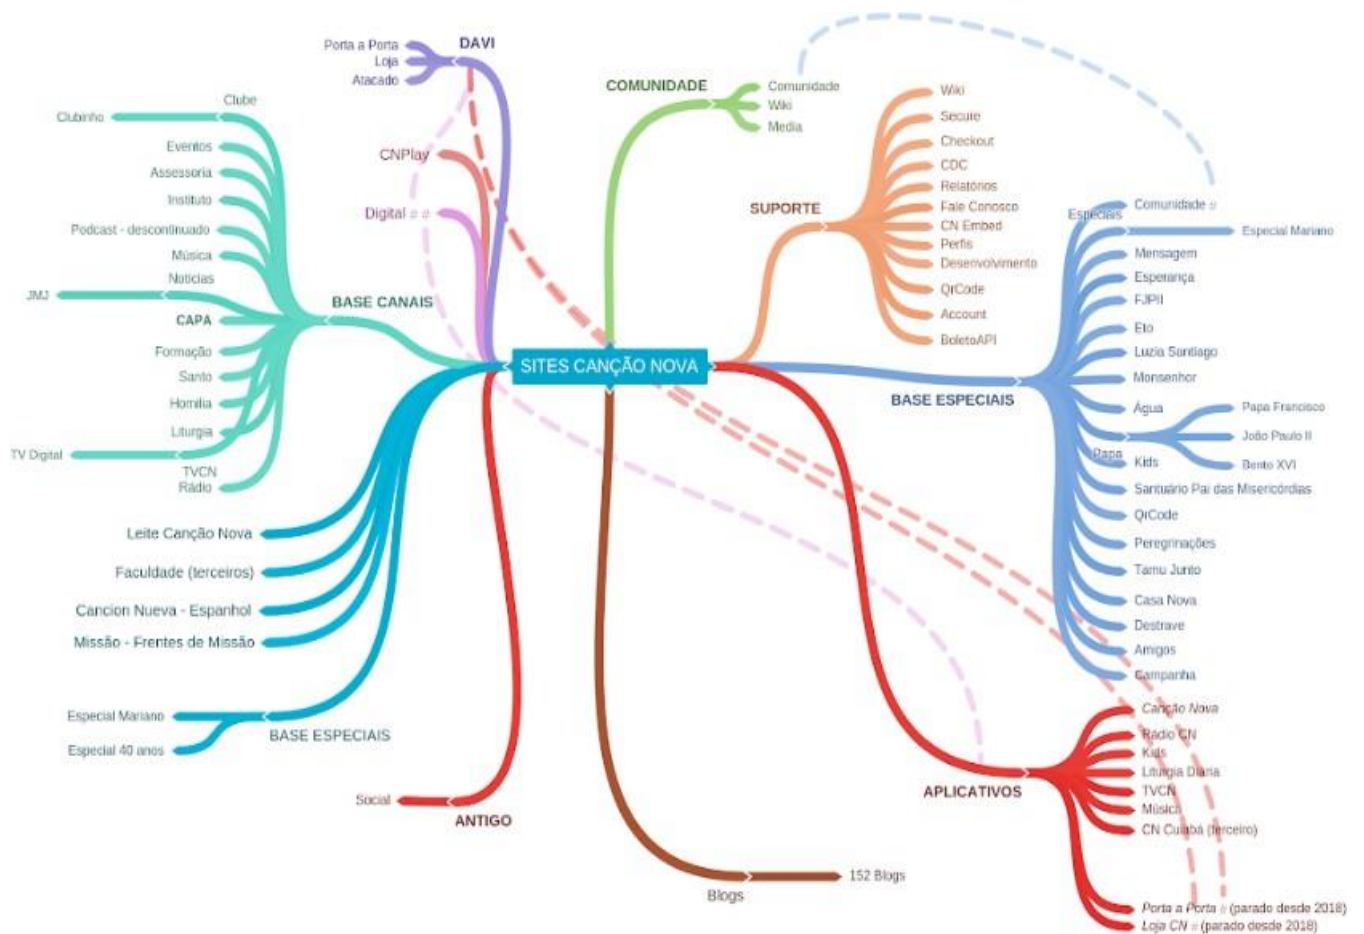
SITES CANÇÃO NOVA

DAVI
Porta a Porta
Loja
Atacado

CNPlay
Digital

COMUNIDADE
Comunidade
Wiki
Media

SUPORTE
Wiki
Secure
Checkout
CDC
Relatórios
Fale Conosco
CN Embed
Perfis
Desenvolvimento
QrCode
Account
BoletoAPI

BASE CANAIS
Clube
Clubinho
Eventos
Assessoria
Instituto
Podcast - descontinuado
Música
Notícias
JMJ
CAPA
Formação
Santo
Homilia
Liturgia
TV Digital
TVCN
Rádio

BASE ESPECIAIS
Especiais
Comunidade
Especial Mariano
Mensagem
Esperança
FJPII
Eto
Luzia Santiago
Monsenhor
Água
Papa
Papa Francisco
João Paulo II
Bento XVI
Kids
Santuário Pai das Misericórdias
QrCode
Peregrinações
Tamu Junto
Casa Nova
Destrave
Amigos
Campanha

Leite Canção Nova
Faculdade (terceiros)
Cancion Nueva - Espanhol
Missão - Frentes de Missão

BASE ESPECIAIS
Especial Mariano
Especial 40 anos

ANTIGO
Social

Blogs
152 Blogs

APLICATIVOS
Canção Nova
Rádio CN
Kids
Liturgia Diária
TVCN
Música
CN Cuiabá (terceiro)
Porta a Porta (parado desde 2018)
Loja CN (parado desde 2018)